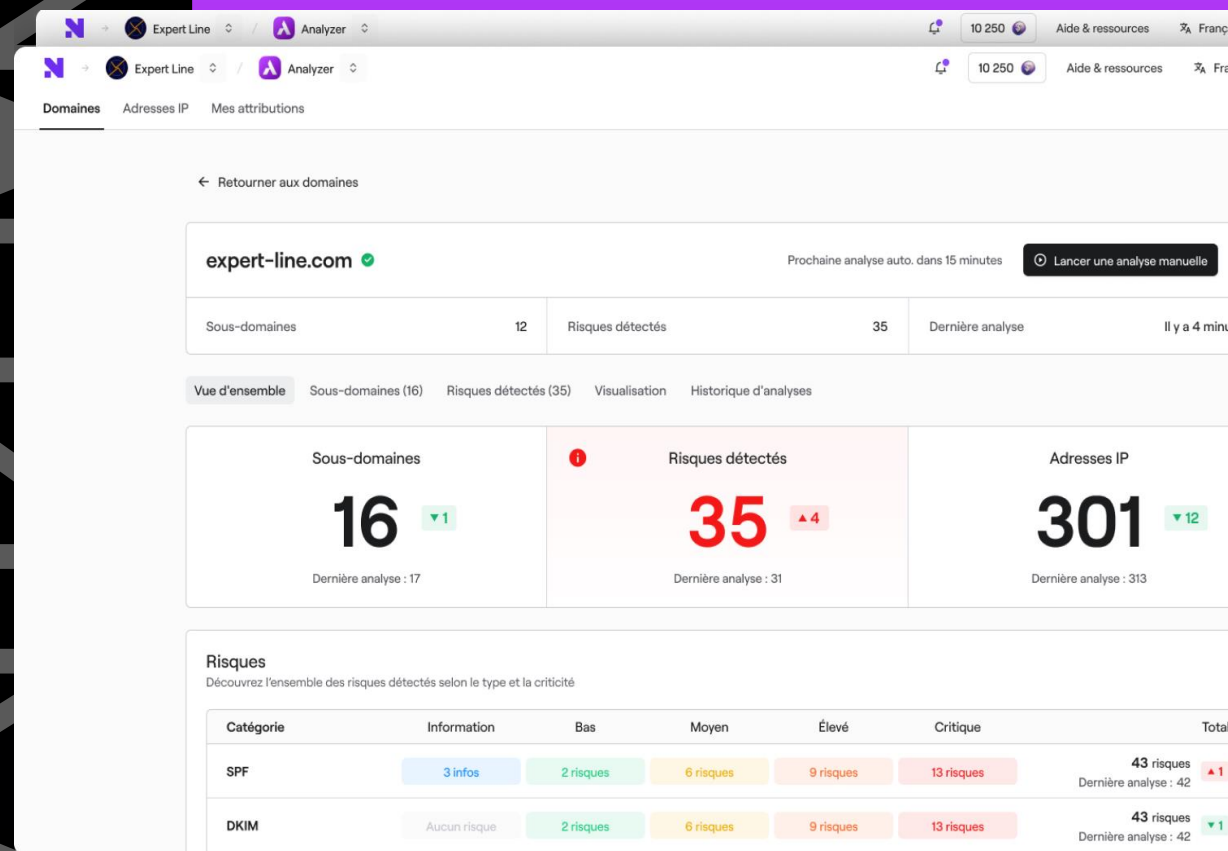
Expert Line / Analyzer 10 250 Aide & ressources Franç

Expert Line / Analyzer 10 250 Aide & ressources Fra

Domaines Adresses IP Mes attributions

← Retourner aux domaines

expert-line.com

Prochaine analyse auto. dans 15 minutes

Lancer une analyse manuelle

Sous-domaines 12

Risques détectés 35

Dernière analyse Il y a 4 minu

Vue d'ensemble Sous-domaines (16) Risques détectés (35) Visualisation Historique d'analyses

Sous-domaines
16 ▼1
Dernière analyse : 17

Risques détectés
35 ▲4
Dernière analyse : 31

Adresses IP
301 ▼12
Dernière analyse : 313

Risques
Découvrez l'ensemble des risques détectés selon le type et la criticité

| Catégorie | Information | Bas | Moyen | Élevé | Critique | Total |
|---|---|---|---|---|---|---|
| SPF | 3 infos | 2 risques | 6 risques | 9 risques | 13 risques | 43 risques Dernière analyse : 42 ▲1 |
| DKIM | Aucun risque | 2 risques | 6 risques | 9 risques | 13 risques | 43 risques Dernière analyse : 42 ▼1 |